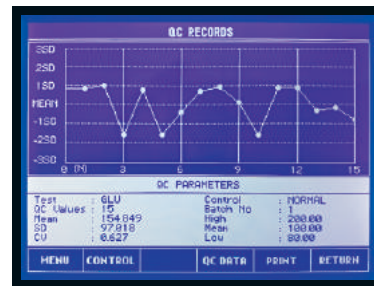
QC RECORDS

3SD
2SD
1SD
MEAN
-1SD
-2SD
-3SD

0 (N) 3 6 9 12 15

QC PARAMETERS

| | | | |
|---|---|---|---|
| Test | : GLU | Control | : NORMAL |
| QC Values | : 15 | Batch No | : 1 |
| Mean | : 154.849 | High | : 200.00 |
| SD | : 97.018 | Mean | : 100.00 |
| CV | : 0.627 | Low | : 80.00 |

MENU CONTROL QC DATA PRINT RETURN